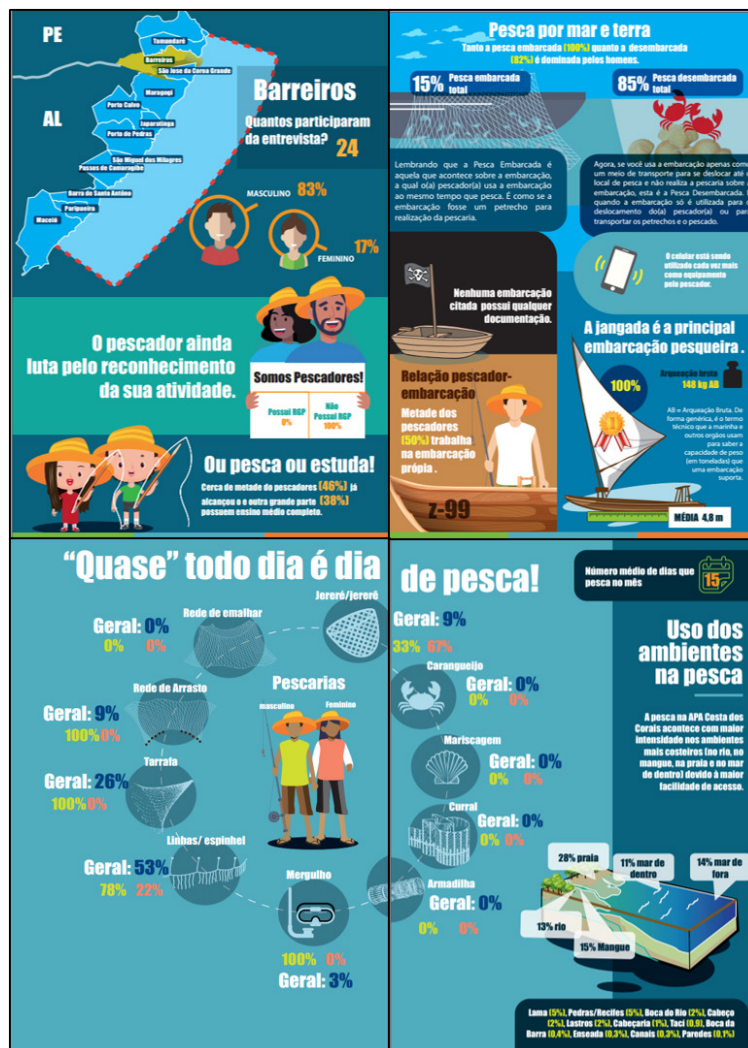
PE

AL

Tamandaré
Barreiros
São José da Coroa Grande
Maragogi
Porto Calvo
Japaratinga
Porto de Pedras
São Miguel dos Milagres
Passo de Camaragibe
Barra de Santo Antônio
Paripueira
Maceió

Barreiros
Quantos participaram da entrevista? 24

MASCULINO 83%
17% FEMININO

O pescador ainda luta pelo reconhecimento da sua atividade.

Somos Pescadores!
Possui RGP 0%
Não Possui RGP 100%

Ou pesca ou estuda!
Cerca de metade do pescadores (46%) já alcançou e o outra grande parte (38%) possuem ensine médio completo.

Pesca por mar e terra
Tanto a pesca embarcada (100%) quanto a desembarcada (82%) é dominada pelos homens.

15% Pesca embarcada total
85% Pesca desembarcada total

Lembrando que a Pesca Embarcada é aquela que acontece sobre a embarcação, a qual o(a) pescador(a) usa a embarcação ao mesmo tempo que pesca. É como se a embarcação fosse um petrecho para realização da pescaria.

Agora, se você usa a embarcação apenas como um meio de transporte para se deslocar até o local de pesca e não realiza a pescaria sobre a embarcação, esta é a Pesca Desembarcada. quando a embarcação só é utilizada para o deslocamento do(a) pescador(a) ou para transportar os petrechos e o pescado.

Nenhuma embarcação citada possui qualquer documentação.

O celular está sendo utilizado cada vez mais como equipamento pelo pescador.

A jangada é a principal embarcação pesqueira .

Relação pescador-embarcação
Metade dos pescadores (50%) trabalha na embarcação própia .

Z-99

100%
Arqueação bruta 148 kg AB

AB = Arqueação Bruta. De forma genérica, é o termo técnico que a marinha e outros orgãos usam para saber a capacidade de peso (em toneladas) que uma embarcação suporta.

MÉDIA 4,8 m

“Quase” todo dia é dia de pesca!

Número médio de dias que pesca no mês 15

Rede de emalhar
Geral: 0%
0% 0%

Jereré/jereré
Geral: 9%
33% 67%

Rede de Arrasto
Geral: 9%
100% 0%

Pescarias
masculino Feminino

Tarrafa
Geral: 26%
100% 0%

Linhas/ espinhel
Geral: 53%
78% 22%

Mergulho
100% 0%
Geral: 3%

Caranguejo
Geral: 0%
0% 0%

Mariscagem
Geral: 0%
0% 0%

Curral
Geral: 0%
0% 0%

Armadilha
Geral: 0%
0% 0%

Uso dos ambientes na pesca

A pesca na APA Costa dos Corais acontece com maior intensidade nos ambientes mais costeiros (no rio, no mangue, na praia e no mar de dentro) devido à maior facilidade de acesso.

28% praia
11% mar de dentro
14% mar de fora
13% rio
15% Mangue

Lama (5%), Pedras/Recifes (5%), Boca de Rio (2%), Cabeço (2%), Lastros (2%), Cabeçaria (1%), Taci (0,9), Boca da Barra (0,4%), Enseada (0,3%), Canais (0,3%), Paredes (0,1%)